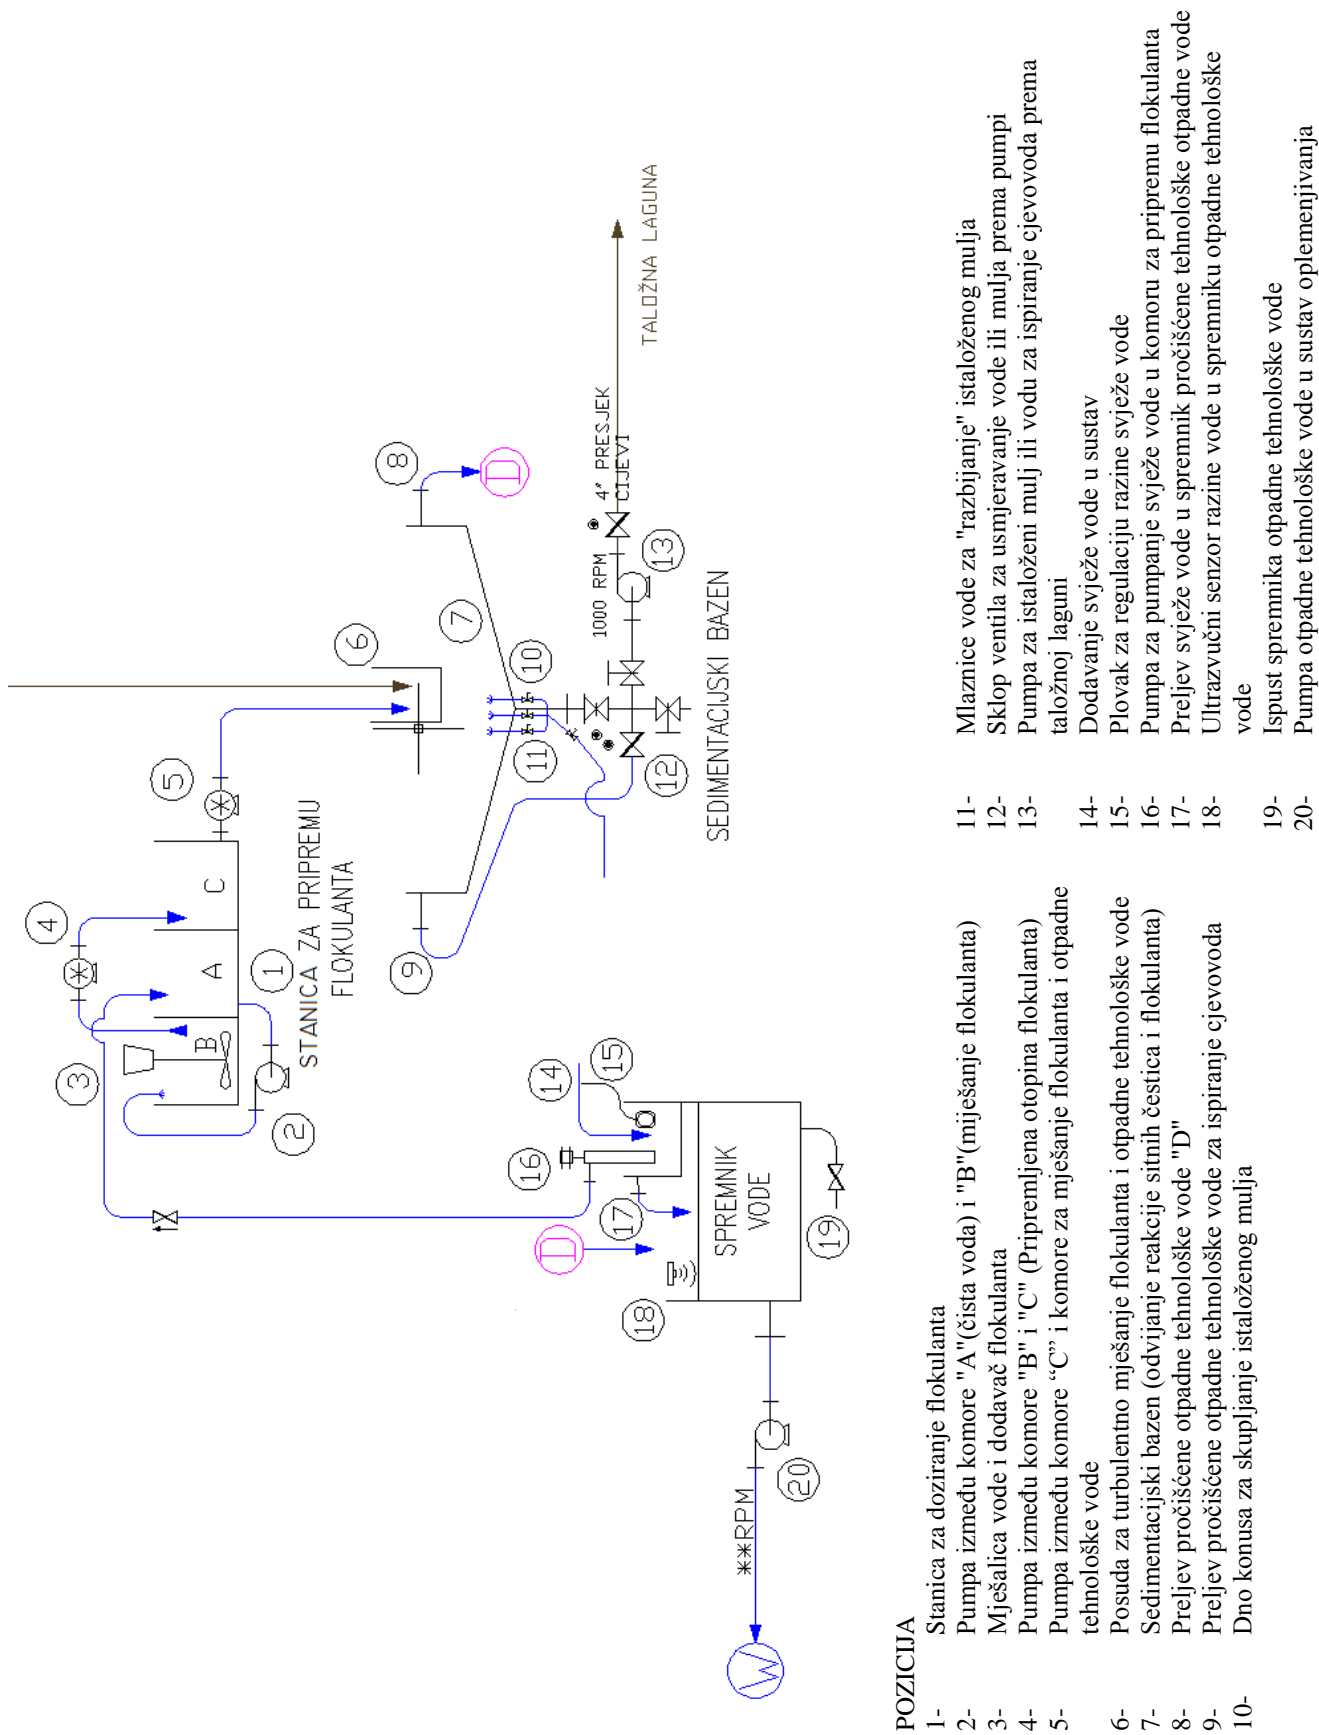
STANICA ZA PRIPREMU FLOKULANTA

A

B

C

1

2

3

4

5

6

7

8

9

10

11

12

13

14

15

16

17

18

19

20

D

D

1000 RPM

4" PRESJEK CIJEVI

TALOŽNA LAGUNA

SEDIMENTACIJSKI BAZEN

SPREMNIK VODE

**RPM

POZICIJA

1- Stanica za doziranje flokulanta
2- Pumpa između komore "A"(čista voda) i "B"(miješanje flokulanta)
3- Mješalica vode i dodavač flokulanta
4- Pumpa između komore "B" i "C" (Pripremljena otopina flokulanta)
5- Pumpa između komore "C" i komore za mješanje flokulanta i otpadne tehnološke vode
6- Posuda za turbulentno mješanje flokulanta i otpadne tehnološke vode
7- Sedimentacijski bazen (odvijanje reakcije sitnih čestica i flokulanta)
8- Preljev pročišćene otpadne tehnološke vode "D"
9- Preljev pročišćene otpadne tehnološke vode za ispiranje cjevovoda
10- Dno konusa za skupljanje istaloženog mulja
11- Mlaznice vode za "razbijanje" istaloženog mulja
12- Sklop ventila za usmjeravanje vode ili mulja prema pumpi
13- Pumpa za istaloženi mulj ili vodu za ispiranje cjevovoda prema taložnoj laguni
14- Dodavanje svježe vode u sustav
15- Plovak za regulaciju razine svježe vode
16- Pumpa za pumpanje svježe vode u komoru za pripremu flokulanta
17- Preljev svježe vode u spremnik pročišćene tehnološke otpadne vode
18- Ultrazvučni senzor razine vode u spremniku otpadne tehnološke vode
19- Ispust spremnika otpadne tehnološke vode
20- Pumpa otpadne tehnološke vode u sustav oplemenjivanja